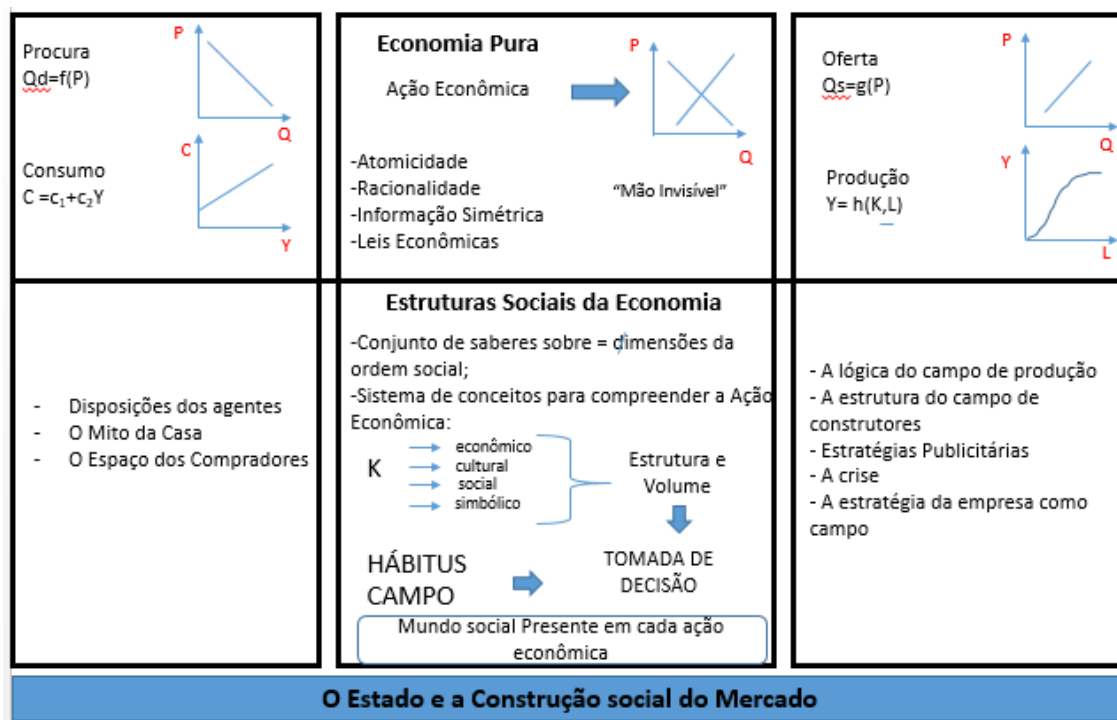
Procura
Qd=f(P)

P

Q

Consumo
C =$c_1$+$c_2$Y

C

Y

Economia Pura

Ação Econômica

P

Q

-Atomicidade
-Racionalidade
-Informação Simétrica
-Leis Econômicas

"Mão Invisível"

Oferta
Qs=g(P)

P

Q

Produção
Y= h(K,L)

Y

L

- Disposições dos agentes
- O Mito da Casa
- O Espaço dos Compradores

Estruturas Sociais da Economia

-Conjunto de saberes sobre = dimensões da ordem social;
-Sistema de conceitos para compreender a Ação Econômica:

K

econômico
cultural
social
simbólico

Estrutura e Volume

HÁBITUS
CAMPO

TOMADA DE DECISÃO

Mundo social Presente em cada ação econômica

- A lógica do campo de produção
- A estrutura do campo de construtores
- Estratégias Publicitárias
- A crise
- A estratégia da empresa como campo

O Estado e a Construção social do Mercado